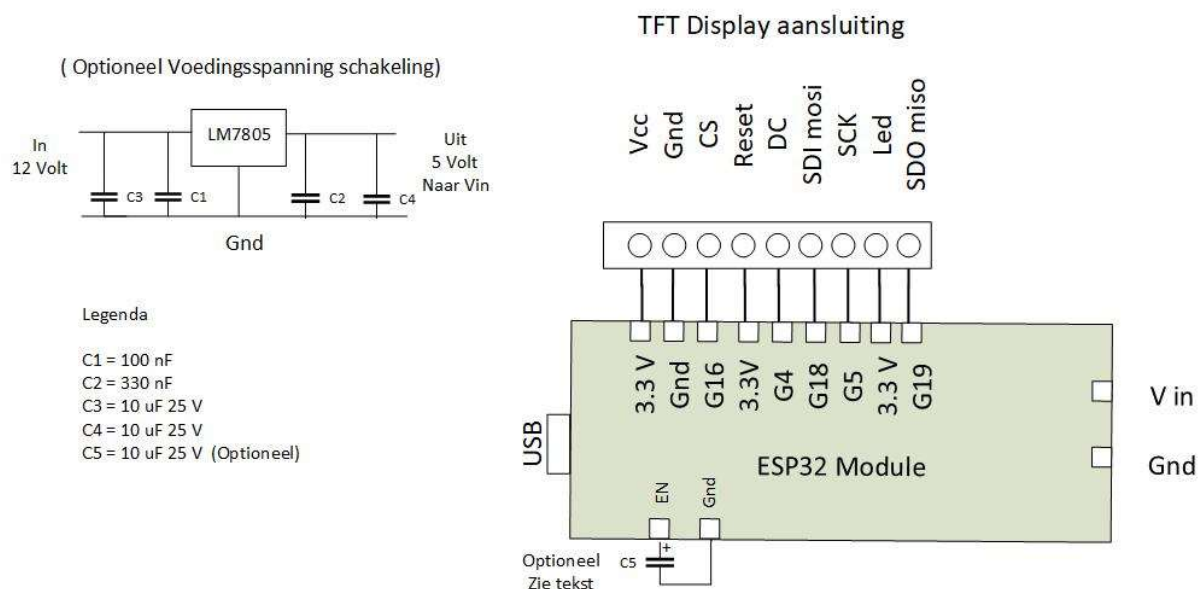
( Optioneel Voedingsspanning schakeling)

In
12 Volt

LM7805

Uit
5 Volt
Naar Vin

C3 C1 C2 C4

Gnd

Legenda

C1 = 100 nF
C2 = 330 nF
C3 = 10 uF 25 V
C4 = 10 uF 25 V
C5 = 10 uF 25 V (Optioneel)

TFT Display aansluiting

Vcc
Gnd
CS
Reset
DC
SDI mosi
SCK
Led
SDO miso

3.3 V
Gnd
G16
3.3V
G4
G18
G5
3.3 V
G19

V in

USB

ESP32 Module

Gnd

EN
Gnd

+

Optioneel
Zie tekst

C5